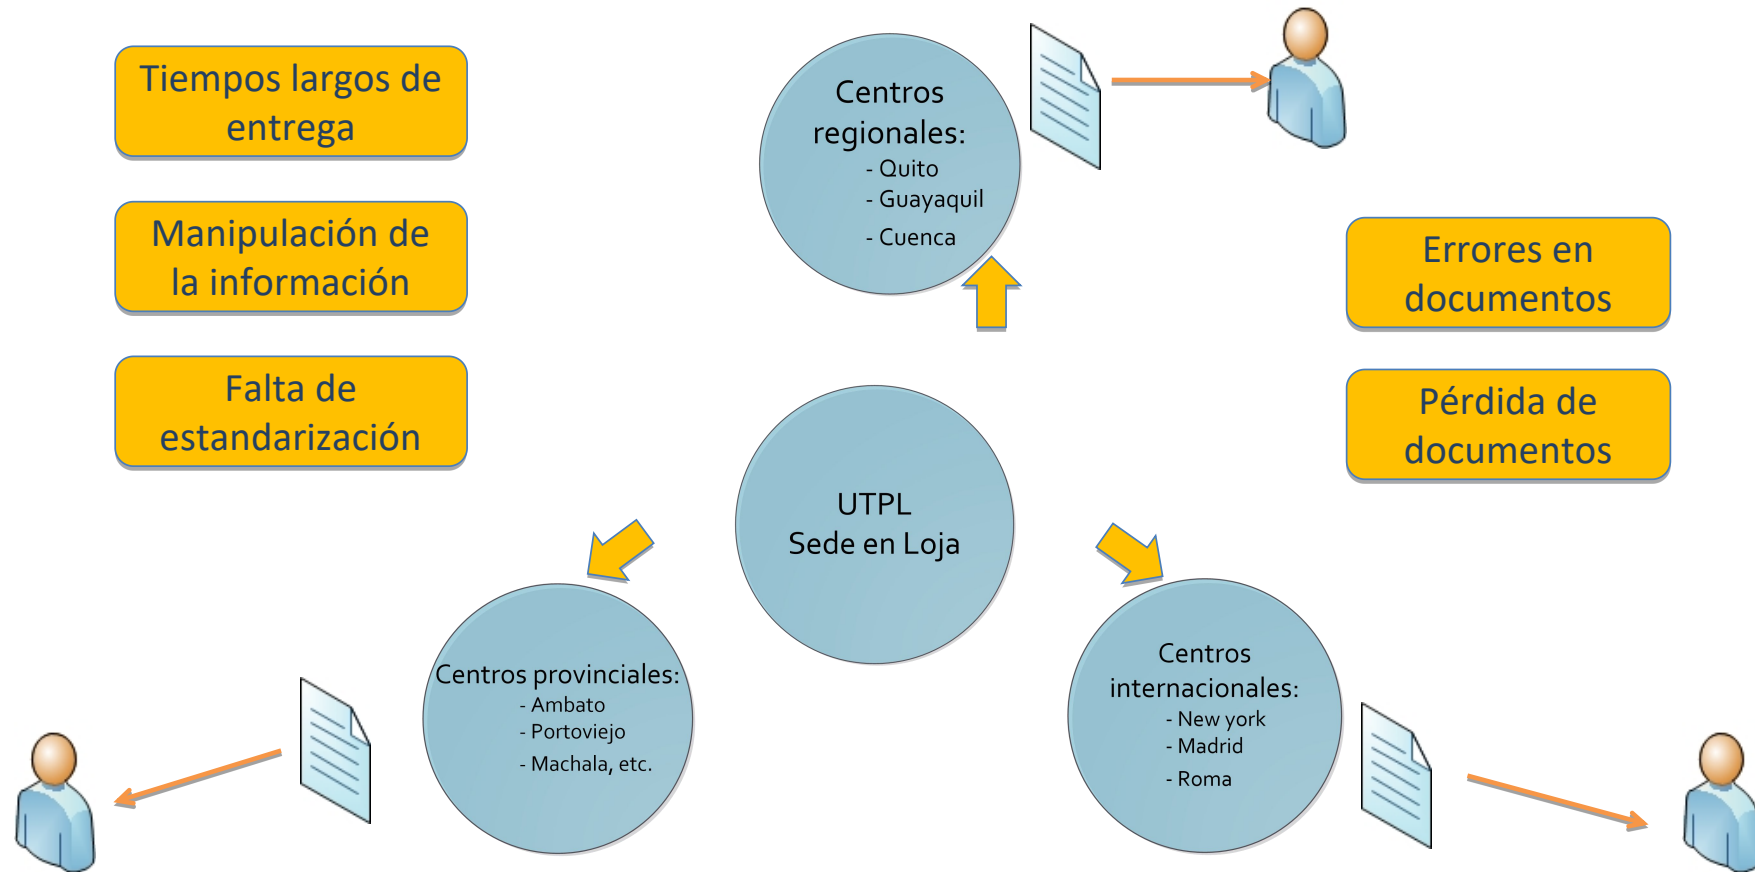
Tiempos largos de entrega

Manipulación de la información

Falta de estandarización

Centros regionales:
- Quito
- Guayaquil
- Cuenca

Errores en documentos

Pérdida de documentos

UTPL
Sede en Loja

Centros provinciales:
- Ambato
- Portoviejo
- Machala, etc.

Centros internacionales:
- New york
- Madrid
- Roma